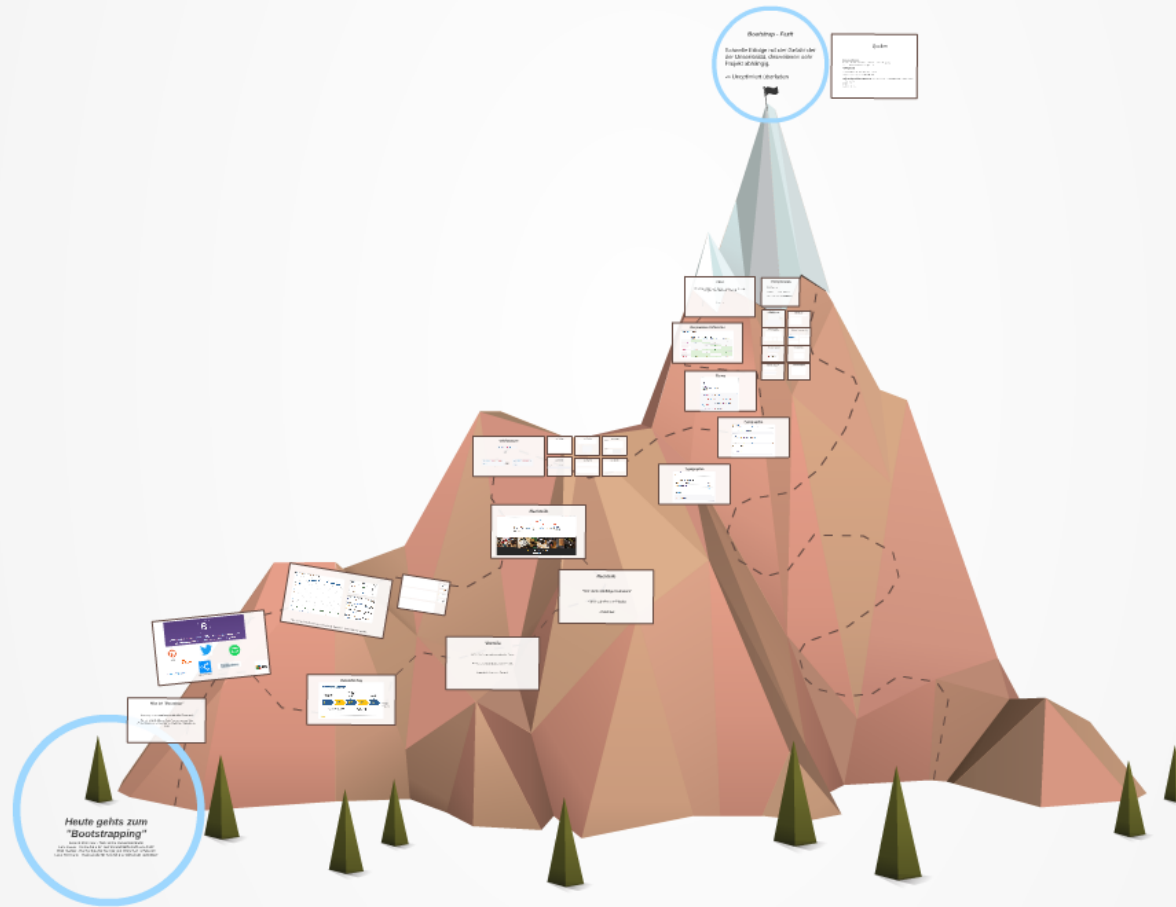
Bootstrap - Fazit

Schnelle Erfolge mit der Gefahr der der Unsauberkeit, dementieren sehr Frameworkabhängig.

=> Umsetzung überlaufen

Quellen

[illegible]

Markdown

Workflow

Markdown

Bootstrapping

Was ist "Bootstrapping"

Heute gehts zum "Bootstrapping"

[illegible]